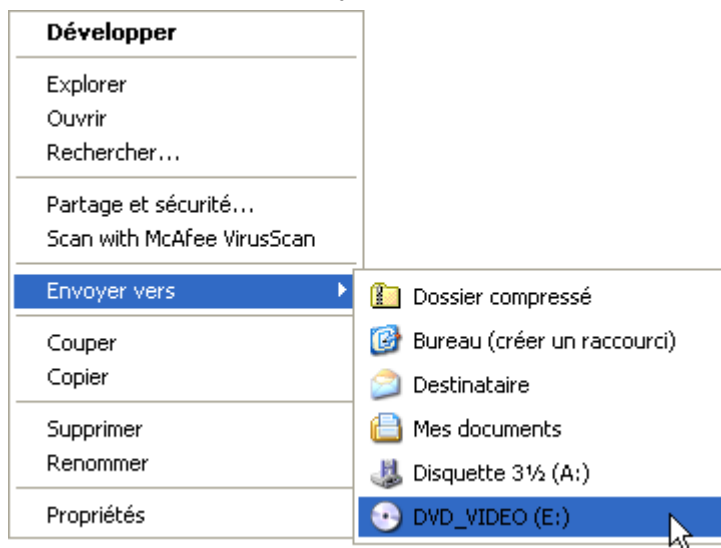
Développer

Explorer
Ouvrir
Rechercher...

Partage et sécurité...
Scan with McAfee VirusScan

Envoyer vers

Dossier compressé
Bureau (créer un raccourci)
Destinataire
Mes documents
Disquette 3½ (A:)
DVD_VIDEO (E:)

Couper
Copier

Supprimer
Renommer

Propriétés